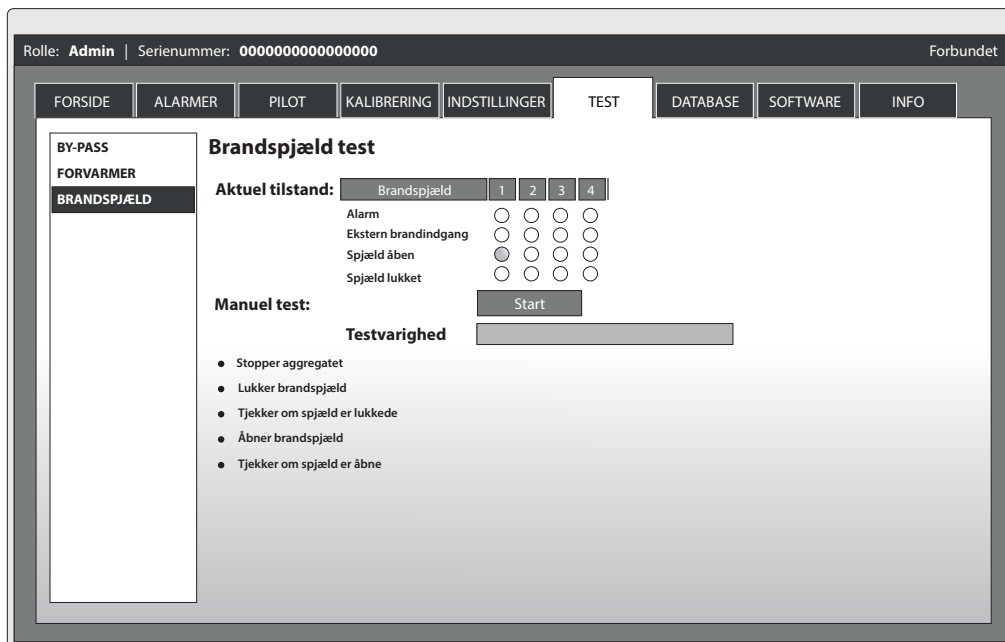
Rolle: **Admin** | Serienummer: **0000000000000000**

Forbundet

FORSIDE ALARMER PILOT KALIBRERING INDSTILLINGER TEST DATABASE SOFTWARE INFO

BY-PASS
FORVARMER
BRANDSPJÆLD

**Brandspjæld test**

**Aktuel tilstand:**

| Brandspjæld | 1 | 2 | 3 | 4 |
|---|---|---|---|---|
| Alarm | ○ | ○ | ○ | ○ |
| Ekstern brandindgang | ○ | ○ | ○ | ○ |
| Spjæld åben | ● | ○ | ○ | ○ |
| Spjæld lukket | ○ | ○ | ○ | ○ |

**Manuel test:** Start

**Testvarighed**

- Stopper aggregatet
- Lukker brandspjæld
- Tjekker om spjæld er lukkede
- Åbner brandspjæld
- Tjekker om spjæld er åbne